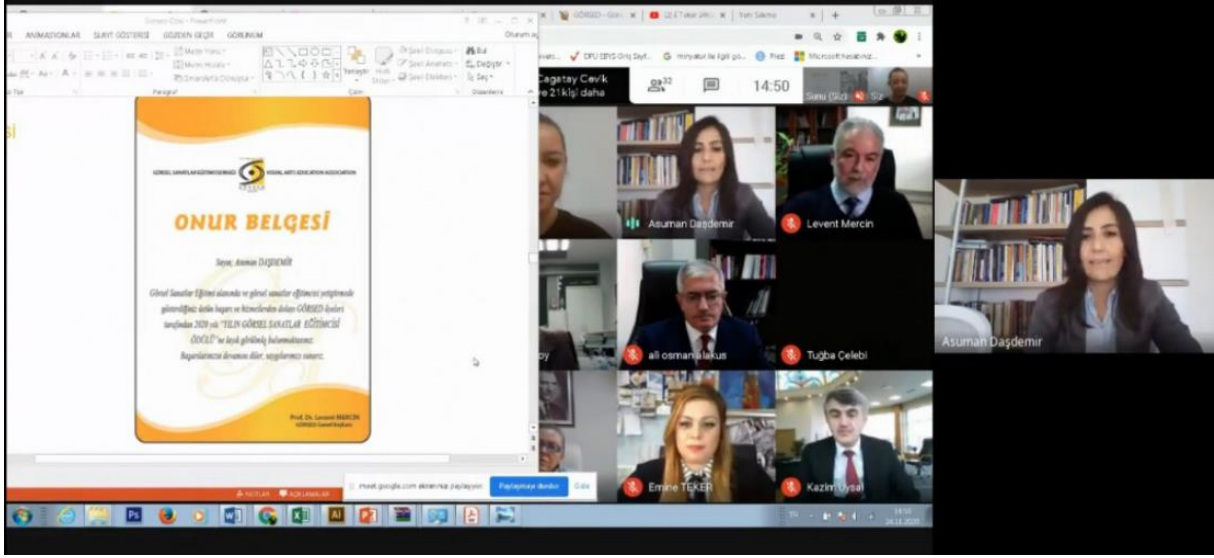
ANİMASYONLAR SLAYT GÖSTERİSİ GÖZDEN GEÇİR GÖRÜNÜM

Paragraf

Çizim

Düzenleme

GÖRSEL SANATLAR EĞİTİMİ DERNEĞİ VISUAL ARTS EDUCATION ASSOCIATION

GÖRSED

ONUR BELGESİ

Sayın: Asuman DAŞDEMİR

Görsel Sanatlar Eğitimi alanında ve görsel sanatlar eğitimcisi yetiştirmede gösterdiğiniz üstün başarı ve hizmetlerden dolayı GÖRSED üyeleri tarafından 2020 yılı "YILIN GÖRSEL SANATLAR EĞİTİMCİSİ ÖDÜLÜ"ne layık görüldüğünüzü bildirmekteyiz. Başarılarınızın devamını diler, saygılarımızı sunarız.

Prof. Dr. Levent MERCİN
GÖRSED Genel Başkanı

NOTLAR AÇIKLAMALAR

meet.google.com ekranınızı paylaşıyor. Paylaşmayı durdur Gizle

GÖRSED

Microsoft hesabınız

Çağatay Cevik ve 21 kişi daha

32

14:50

Sunu (Siz)

Asuman Daşdemir

Levent Mercin

ali osman alakus

Tuğba Çelebi

Emine TEKER

Kazim Uysal

Asuman Daşdemir